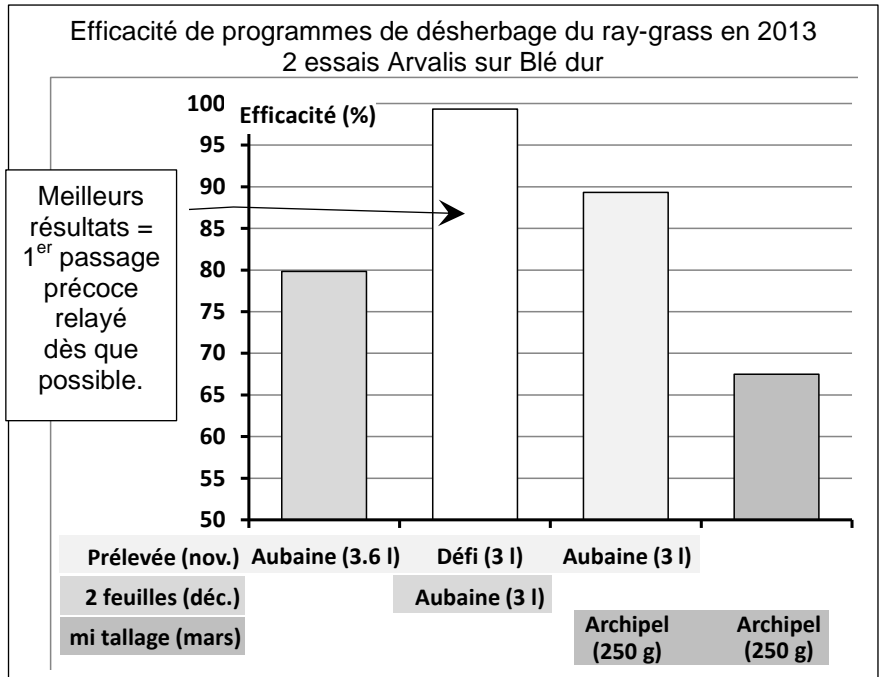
Efficacité de programmes de désherbage du ray-grass en 2013
2 essais Arvalis sur Blé dur

Efficacité (%)

100
95
90
85
80
75
70
65
60
55
50

Meilleurs résultats = 1$^{er}$ passage précoce relayé dès que possible.

| | | | | |
|---|---|---|---|---|
| Prélevée (nov.) | Aubaine (3.6 l) | Défi (3 l) | Aubaine (3 l) | |
| 2 feuilles (déc.) | | Aubaine (3 l) | | |
| mi tallage (mars) | | | Archipel (250 g) | Archipel (250 g) |